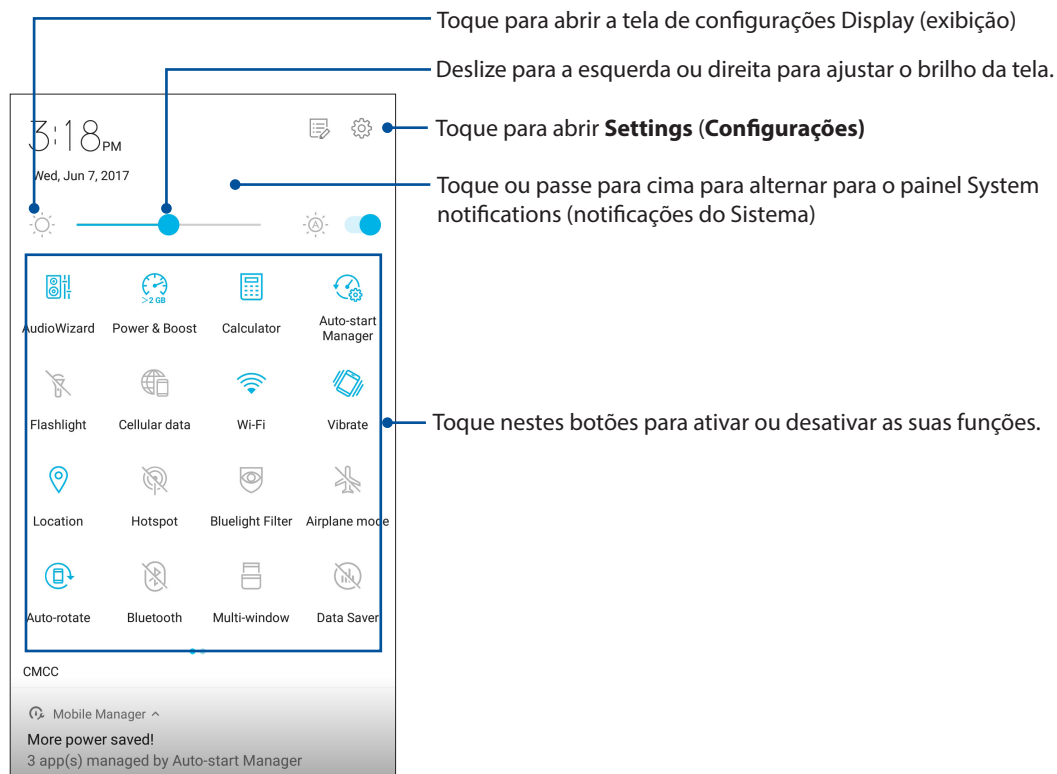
Toque para abrir a tela de configurações Display (exibição)

Deslize para a esquerda ou direita para ajustar o brilho da tela.

3:18PM

Wed, Jun 7, 2017

Toque para abrir **Settings** (**Configurações)**

Toque ou passe para cima para alternar para o painel System notifications (notificações do Sistema)

>2 GB

AudioWizard

Power & Boost

Calculator

Auto-start Manager

Flashlight

Cellular data

Wi-Fi

Vibrate

Toque nestes botões para ativar ou desativar as suas funções.

Location

Hotspot

Bluelight Filter

Airplane mode

Auto-rotate

Bluetooth

Multi-window

Data Saver

CMCC

Mobile Manager ^

More power saved!

3 app(s) managed by Auto-start Manager